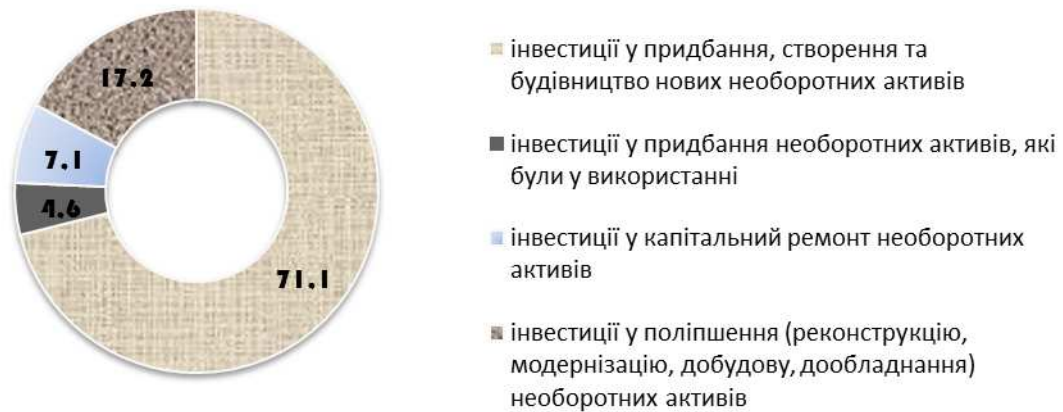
17.2

7.1

4.6

71.1

інвестиції у придбання, створення та будівництво нових необоротних активів

інвестиції у придбання необоротних активів, які були у використанні

інвестиції у капітальний ремонт необоротних активів

інвестиції у поліпшення (реконструкцію, модернізацію, добудову, дообладнання) необоротних активів